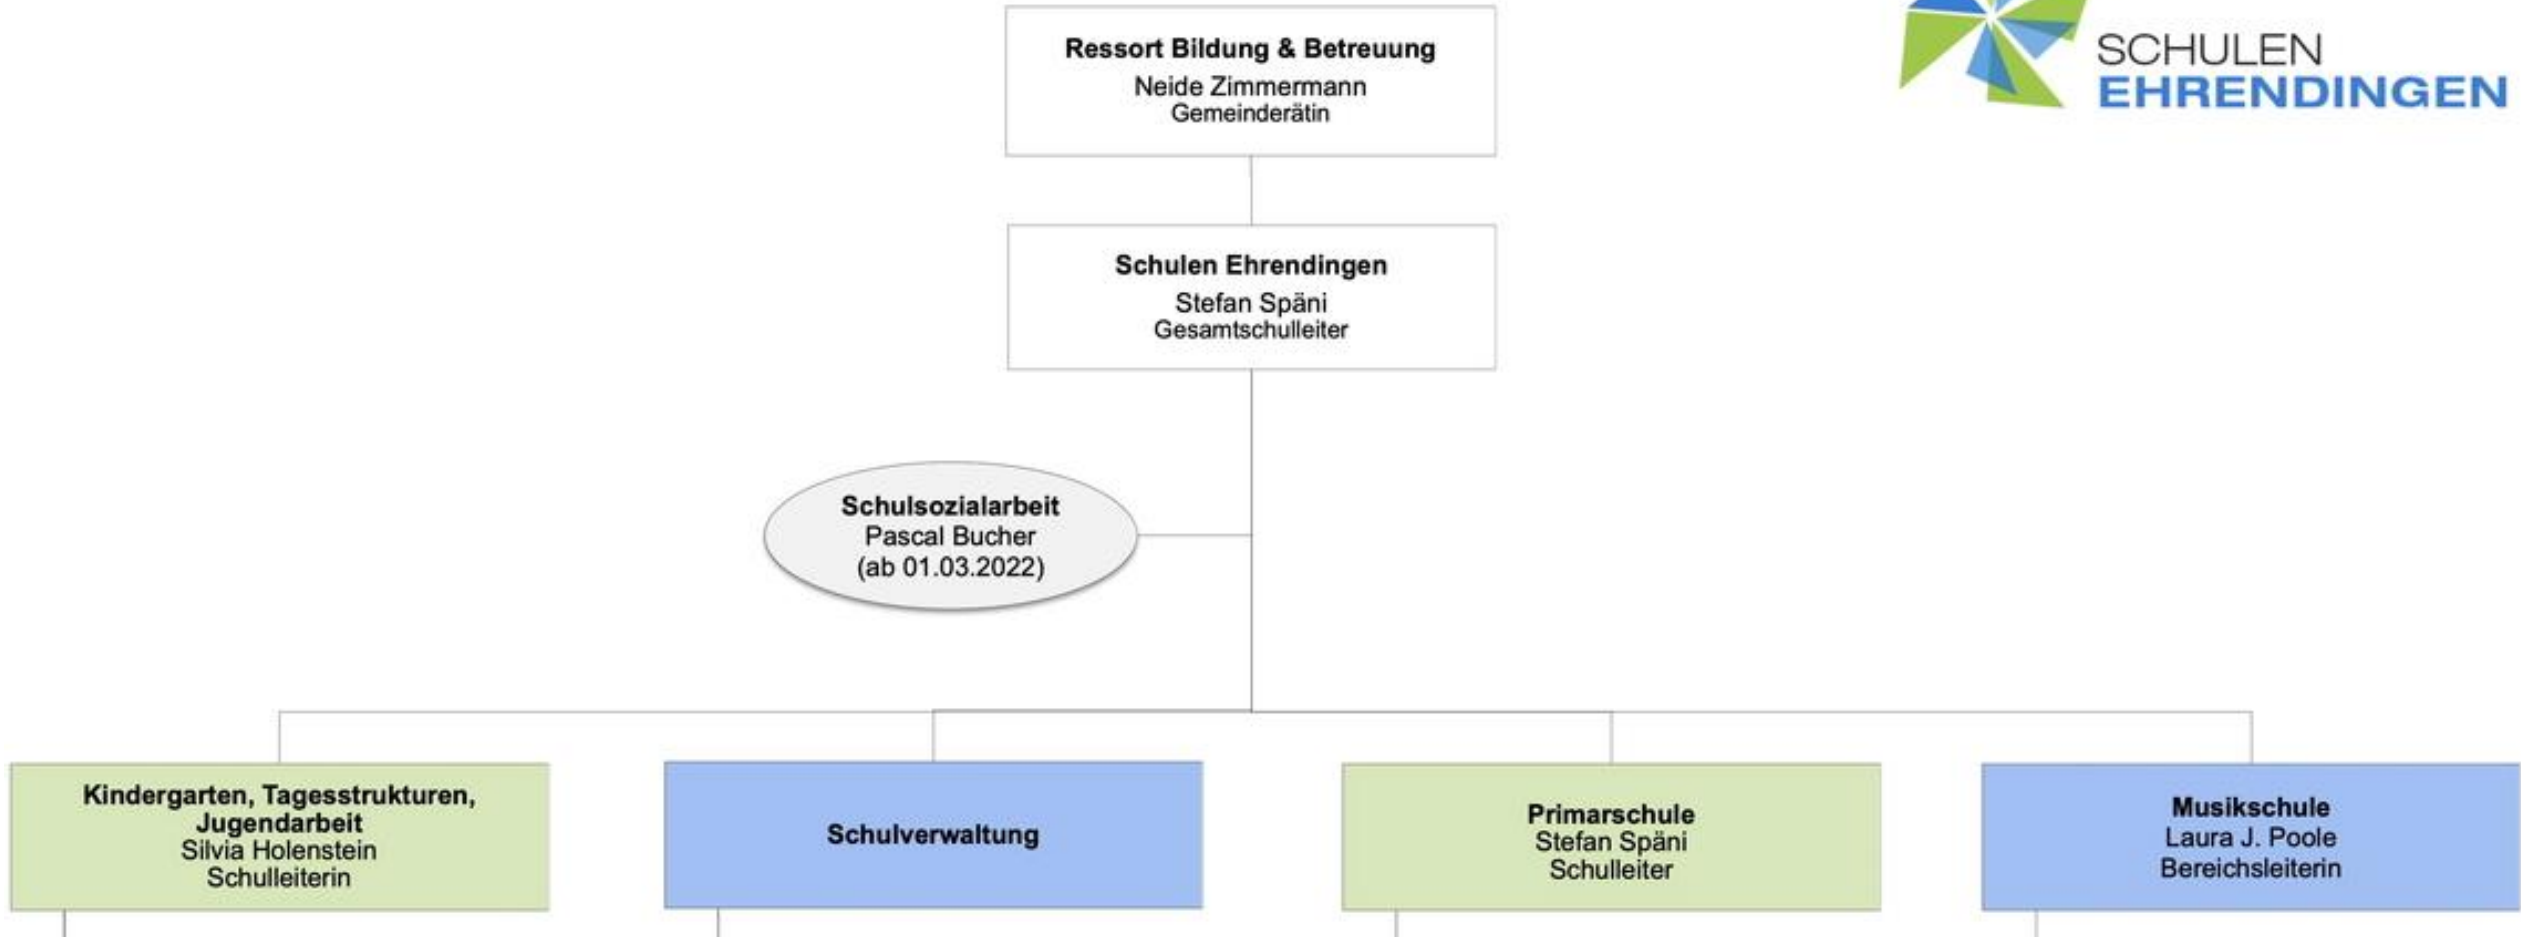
SCHULEN
EHRENDINGEN

**Ressort Bildung & Betreuung**
Neide Zimmermann
Gemeinderätin

**Schulen Ehrendingen**
Stefan Späni
Gesamtschulleiter

**Schulsozialarbeit**
Pascal Bucher
(ab 01.03.2022)

**Kindergarten, Tagesstrukturen, Jugendarbeit**
Silvia Holenstein
Schulleiterin

**Schulverwaltung**

**Primarschule**
Stefan Späni
Schulleiter

**Musikschule**
Laura J. Poole
Bereichsleiterin